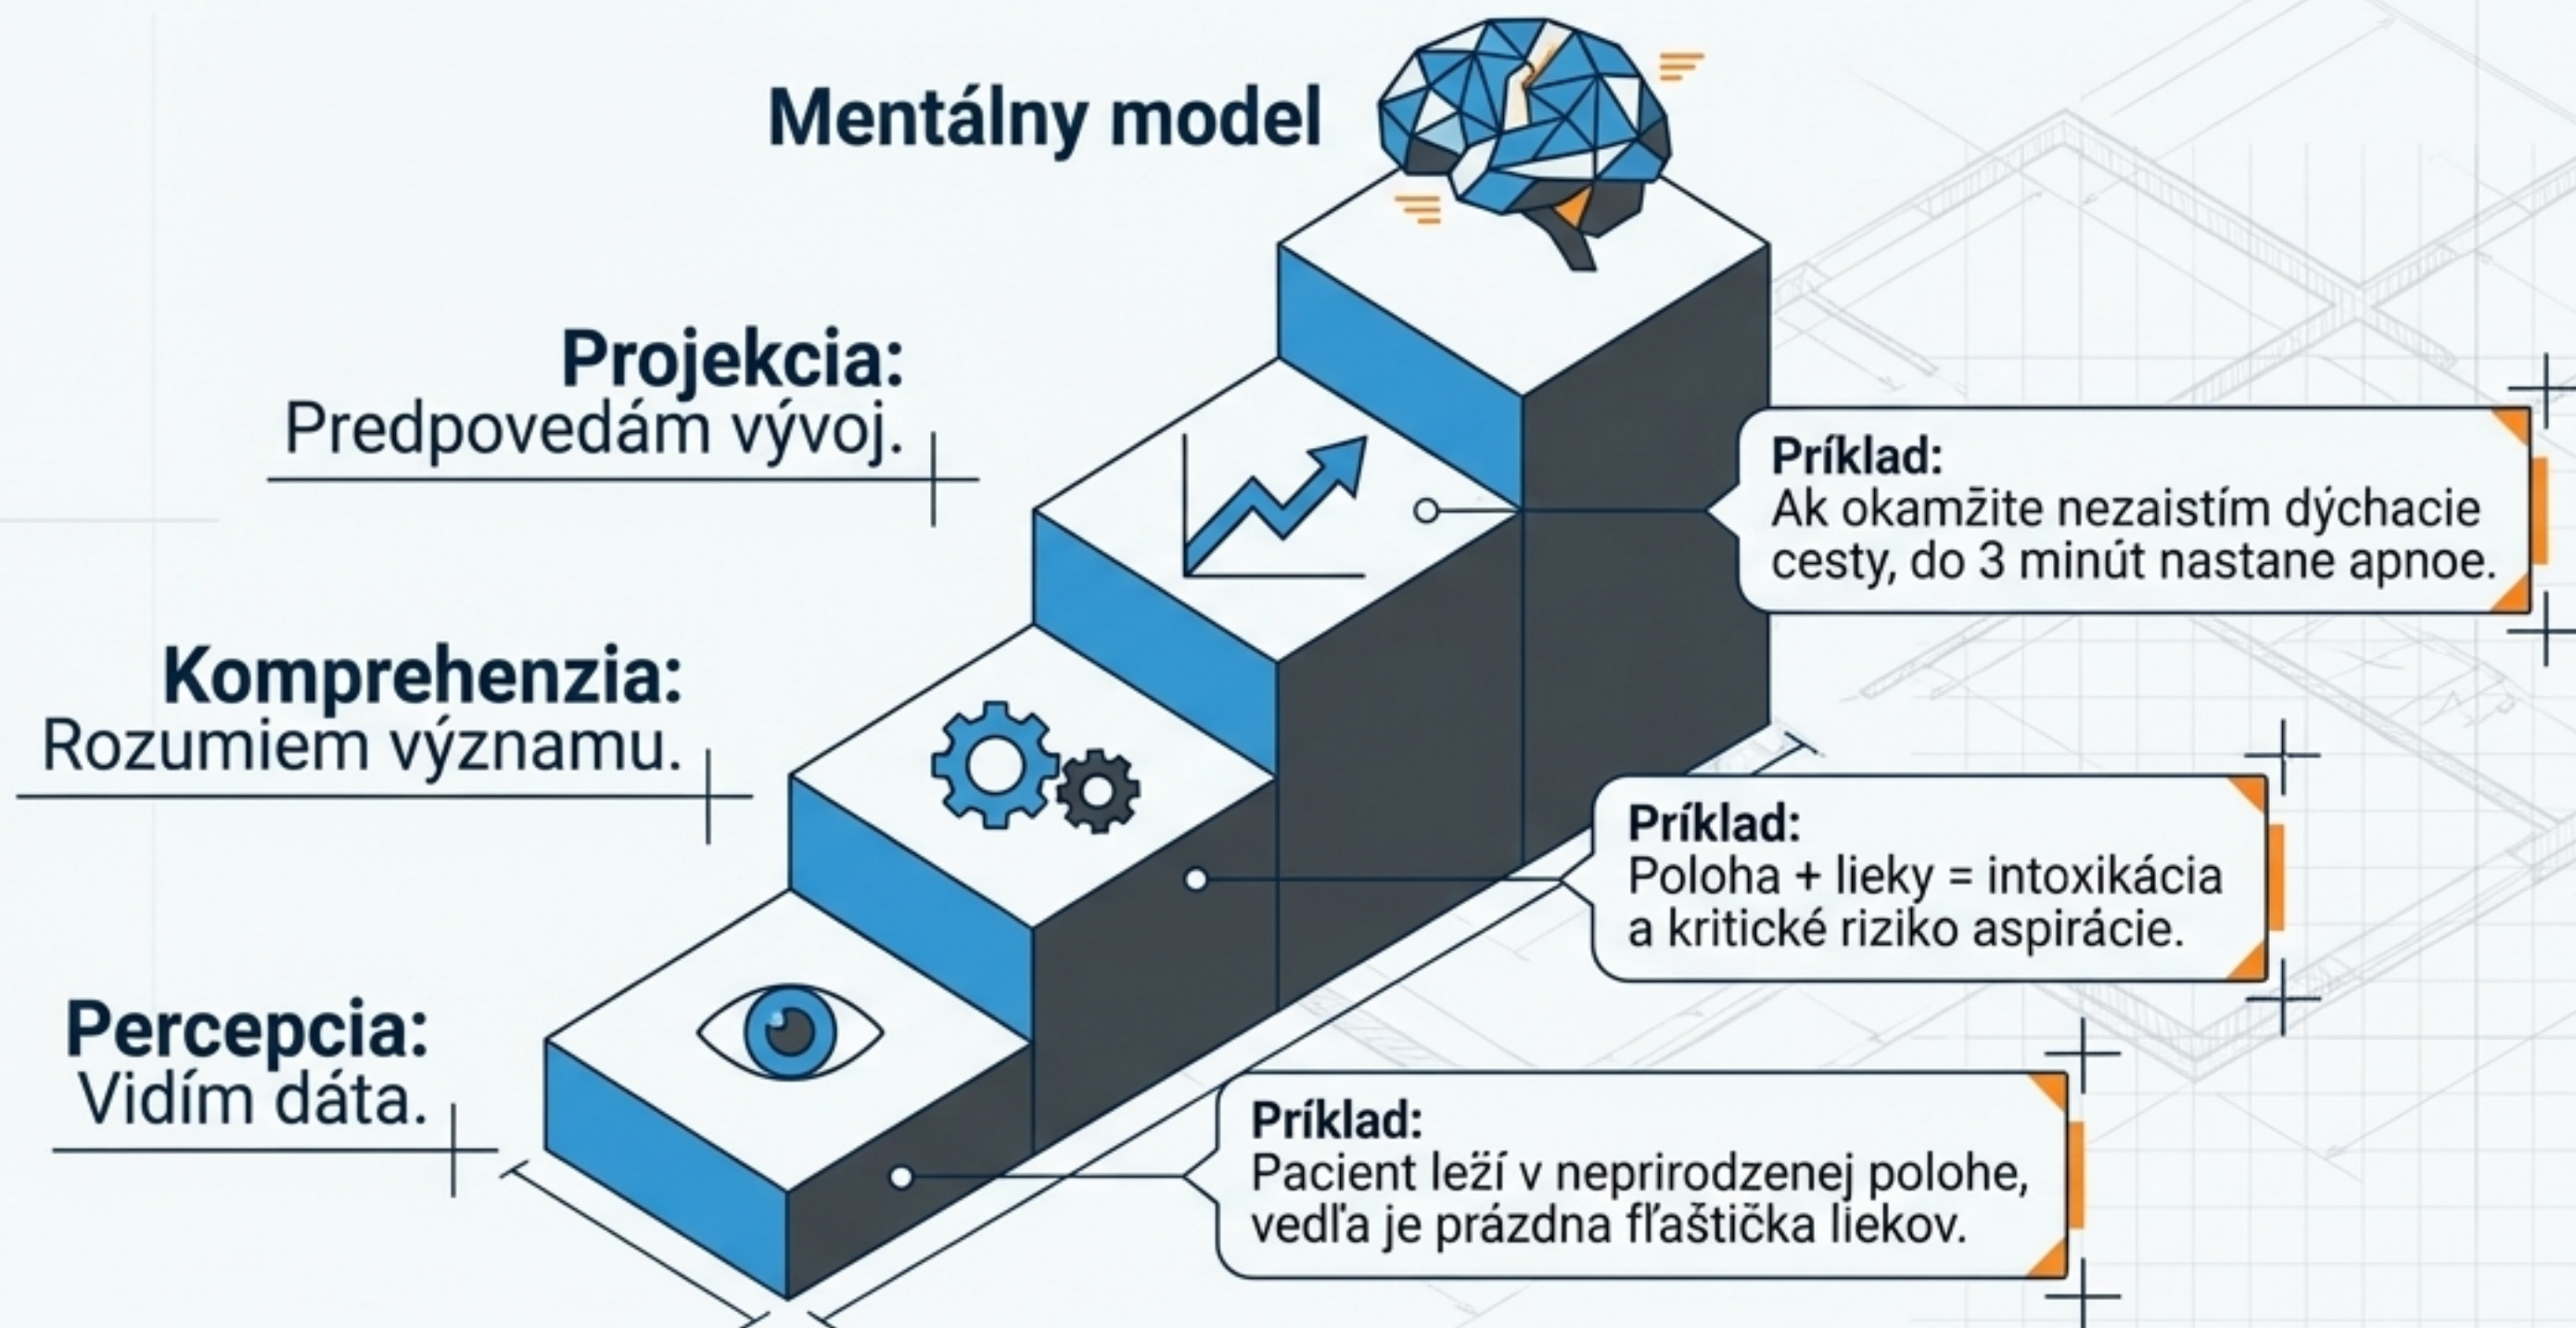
Mentálny model

Projekcia:
Predpovedám vývoj.

Príklad:
Ak okamžite nezaistím dýchacie cesty, do 3 minút nastane apnoe.

Komprehenzia:
Rozumiem významu.

Príklad:
Poloha + lieky = intoxikácia a kritické riziko aspirácie.

Percepcia:
Vidím dáta.

Príklad:
Pacient leží v neprirodzenej polohe, vedľa je prázdna fľaštička liekov.